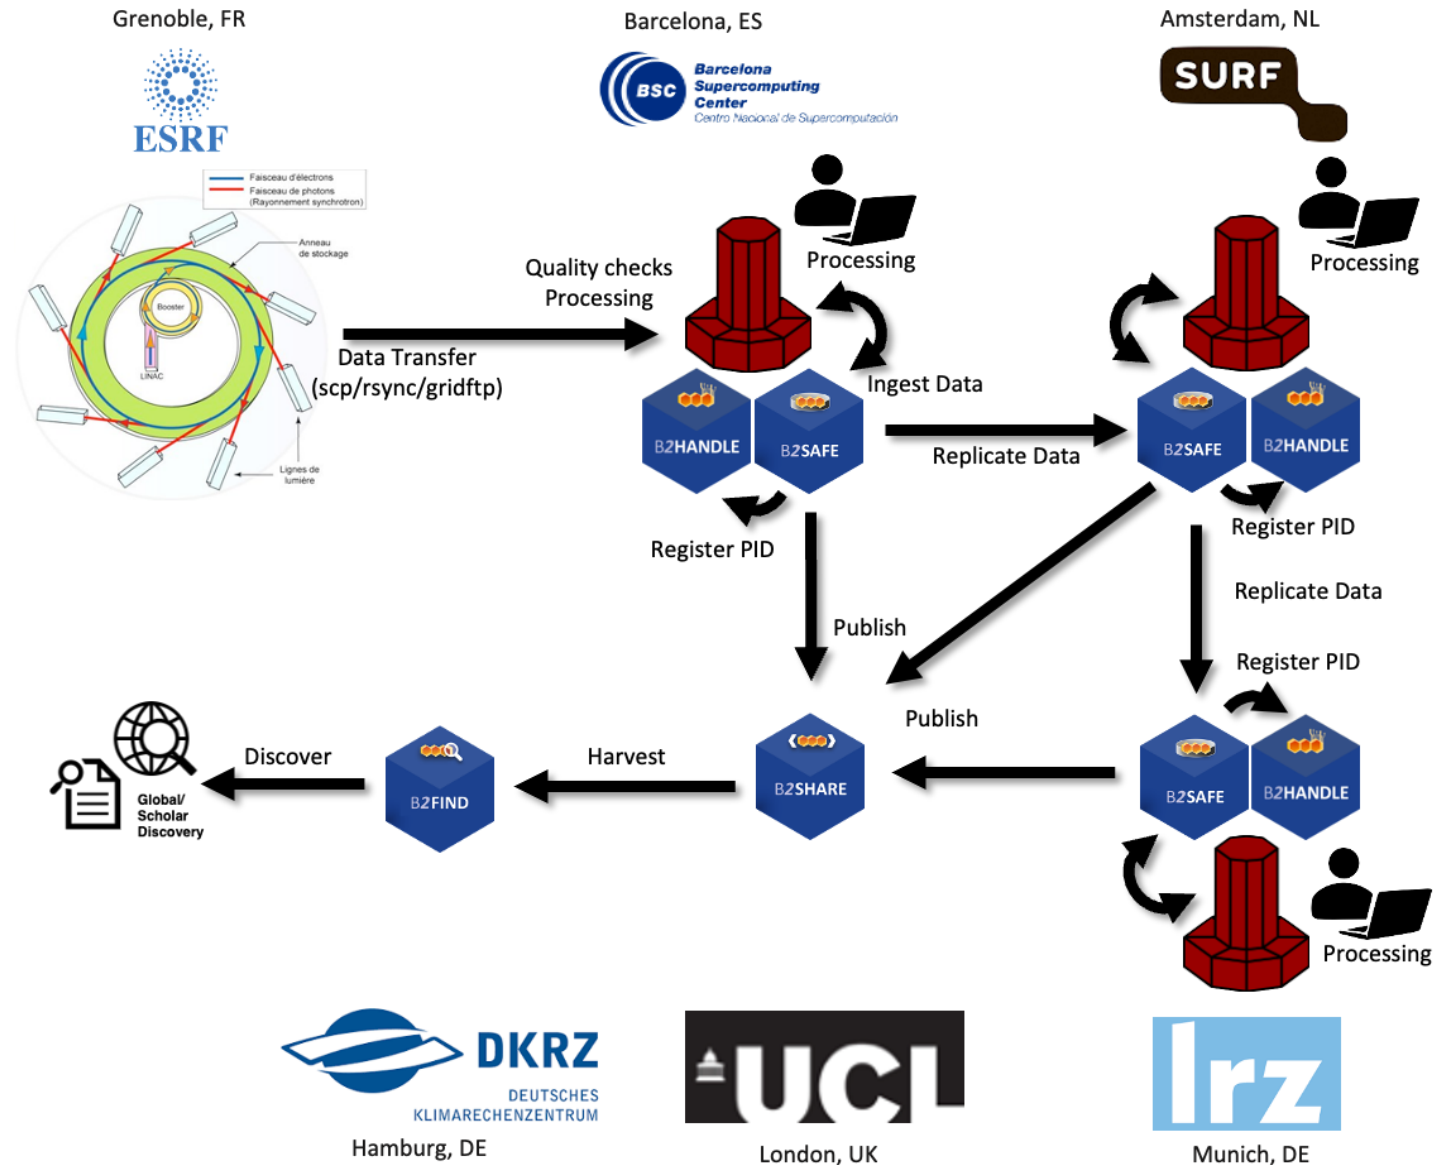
Grenoble, FR

ESRF

Faisceau d'électrons
Faisceau de photons (Rayonnement synchrotron)

Anneau de stockage

Booster

LINAC

Lignes de lumière

Barcelona, ES

BSC Barcelona Supercomputing Center Centro Nacional de Supercomputación

Amsterdam, NL

SURF

Quality checks
Processing

Data Transfer
(scp/rsync/gridftp)

Processing

Processing

Ingest Data

B2HANDLE

B2SAFE

Replicate Data

B2SAFE

B2HANDLE

Register PID

Register PID

Replicate Data

Publish

Register PID

Publish

Discover

Global/ Scholar Discovery

B2FIND

Harvest

B2SHARE

B2SAFE

B2HANDLE

Processing

DKRZ DEUTSCHES KLIMARECHENZENTRUM

Hamburg, DE

UCL

London, UK

lrz

Munich, DE